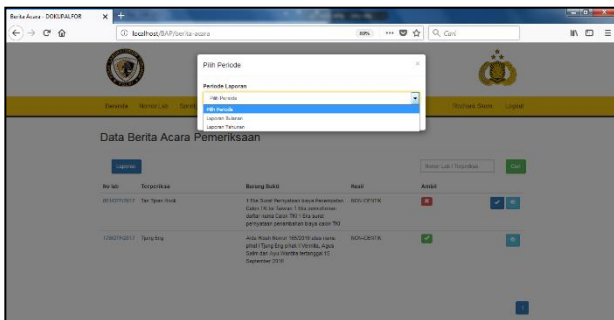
Berita Acara - DOKUPALFOR
localhost/BAP/berita-acara
80%
Cari

Pilih Periode
×
Periode Laporan
Pilih Periode
Pilih Periode
Laporan Bulanan
Laporan Tahunan

Beranda
Nomor Lab
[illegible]
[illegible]
Logout

Data Berita Acara Pemeriksaan

Laporan
Nomor Lab / Tersangka
Cari

| No lab | Tersangka | Barang Bukti | Hasil | Ambil | |
|---|---|---|---|---|---|
| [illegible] | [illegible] | 1 Bks Surat Pernyataan biaya Pemeriksaan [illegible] Tahun 1 Bks Surat pemeriksaan daftar nama Calon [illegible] 1 Bks surat pernyataan persetujuan biaya calon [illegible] | NON-IDENTIK | | |
| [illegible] | Tjang Eng | Akta Hasil Nomor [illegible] atas nama pihak I Tjang Eng pihak II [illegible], Agus Salim dan Ayu Wardita tertanggal 10 September 2016 | NON-IDENTIK | | |